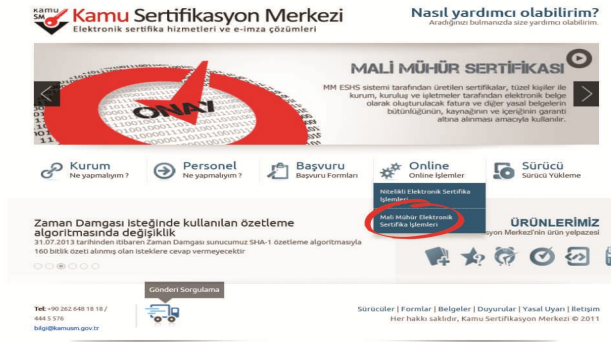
KAMU SM Kamu Sertifikasyon Merkezi
Elektronik sertifika hizmetleri ve e-imza çözümleri

Nasıl yardımcı olabilirim?
Aradığınızı bulmanızda size yardımcı olabilirim.

ONAY

MALİ MÜHÜR SERTİFİKASI

MM ESHS sistemi tarafından üretilen sertifikalar, tüzel kişiler ile kurum, kuruluş ve işletmeler tarafından elektronik belge olarak oluşturulacak fatura ve diğer yasal belgelerin bütünlüğünün, kaynağının ve içeriğinin garanti altına alınması amacıyla kullanılır.

Kurum
Ne yapmalıyım?

Personel
Ne yapmalıyım?

Başvuru
Başvuru Formları

Online
Online İşlemler

Sürücü
Sürücü Yükleme

Nitelikli Elektronik Sertifika İşlemleri

Mali Mühür Elektronik Sertifika İşlemleri

Zaman Damgası isteğinde kullanılan özetleme algoritmasında değişiklik
31.07.2013 tarihinden itibaren Zaman Damgası sunucumuz SHA-1 özetleme algoritmasıyla 160 bitlik özeti alınmış olan isteklere cevap vermeyecektir

ÜRÜNLERİMİZ
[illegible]yon Merkezi'nin ürün yelpazesi

Gönderi Sorgulama

Tel: +90 262 648 18 18 / 444 5 576
bilgi@kamusm.gov.tr

Sürücüler | Formlar | Belgeler | Duyurular | Yasal Uyarı | İletişim
Her hakkı saklıdır, Kamu Sertifikasyon Merkezi © 2011